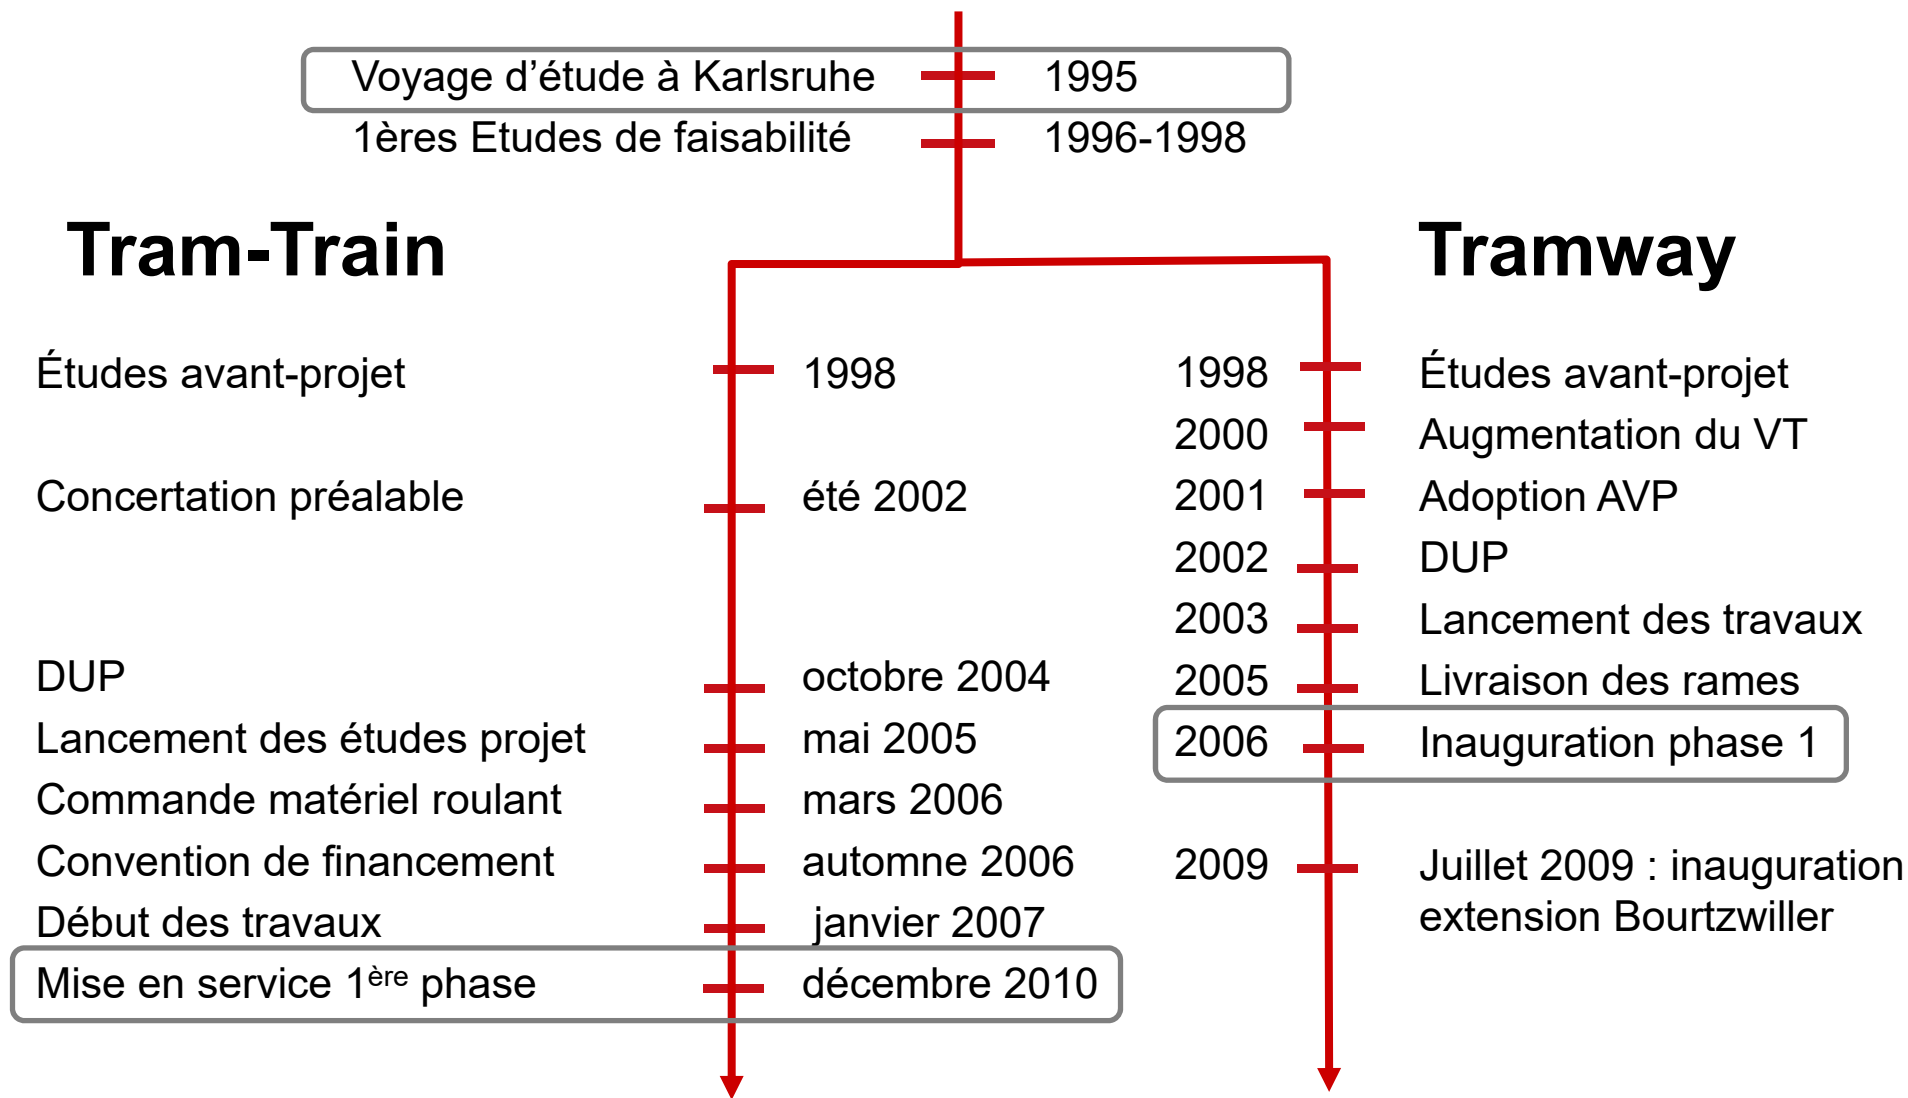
Voyage d’étude à Karlsruhe 1995
1ères Etudes de faisabilité 1996-1998

Tram-Train

Études avant-projet 1998
Concertation préalable été 2002
DUP octobre 2004
Lancement des études projet mai 2005
Commande matériel roulant mars 2006
Convention de financement automne 2006
Début des travaux janvier 2007
Mise en service 1$^{ère}$ phase décembre 2010

Tramway

1998 Études avant-projet
2000 Augmentation du VT
2001 Adoption AVP
2002 DUP
2003 Lancement des travaux
2005 Livraison des rames
2006 Inauguration phase 1
2009 Juillet 2009 : inauguration extension Bourtzwiller